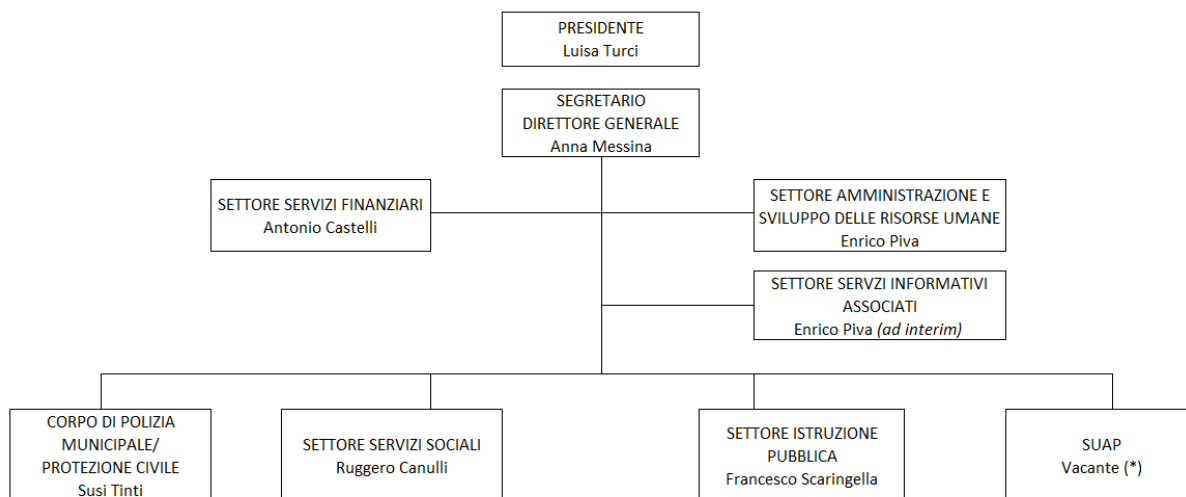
PRESIDENTE
Luisa Turci

SEGRETARIO
DIRETTORE GENERALE
Anna Messina

SETTORE SERVIZI FINANZIARI
Antonio Castelli

SETTORE AMMINISTRAZIONE E SVILUPPO DELLE RISORSE UMANE
Enrico Piva

SETTORE SERVZI INFORMATIVI ASSOCIATI
Enrico Piva *(ad interim)*

CORPO DI POLIZIA MUNICIPALE/ PROTEZIONE CIVILE
Susi Tinti

SETTORE SERVIZI SOCIALI
Ruggero Canulli

SETTORE ISTRUZIONE PUBBLICA
Francesco Scaringella

SUAP
Vacante (*)